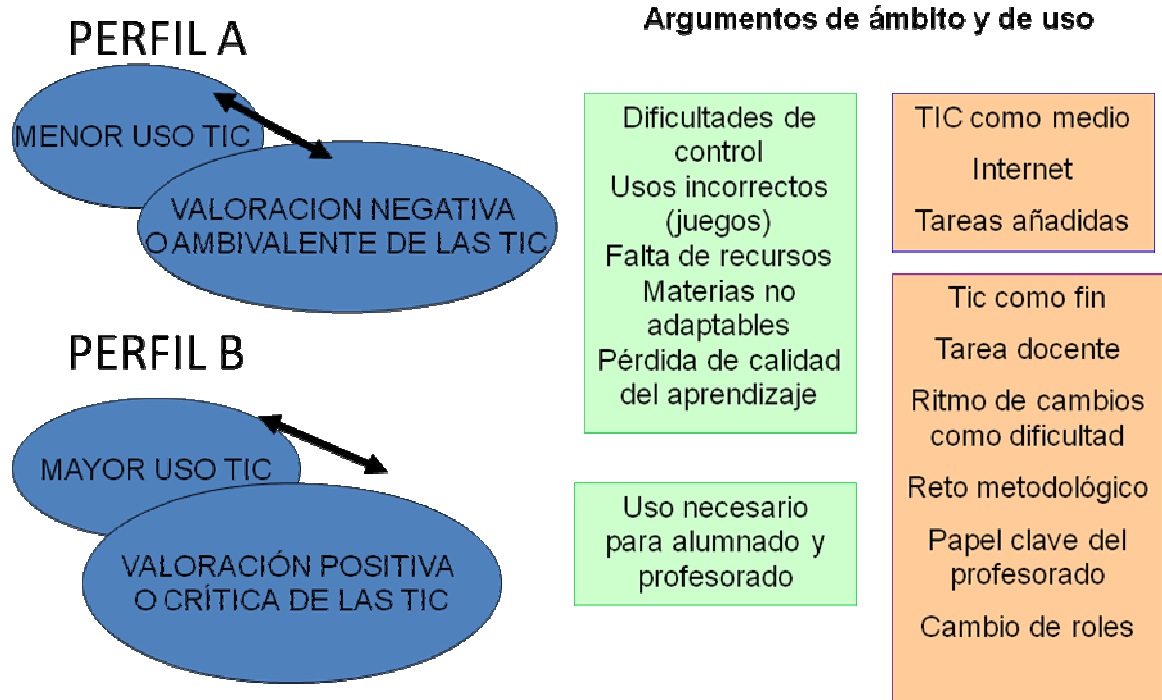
PERFIL A

MENOR USO TIC

VALORACION NEGATIVA O AMBIVALENTE DE LAS TIC

PERFIL B

MAYOR USO TIC

VALORACIÓN POSITIVA O CRÍTICA DE LAS TIC

Argumentos de ámbito y de uso

Dificultades de control
Usos incorrectos (juegos)
Falta de recursos
Materias no adaptables
Pérdida de calidad del aprendizaje

Uso necesario para alumnado y profesorado

TIC como medio
Internet
Tareas añadidas

Tic como fin
Tarea docente
Ritmo de cambios como dificultad
Reto metodológico
Papel clave del profesorado
Cambio de roles